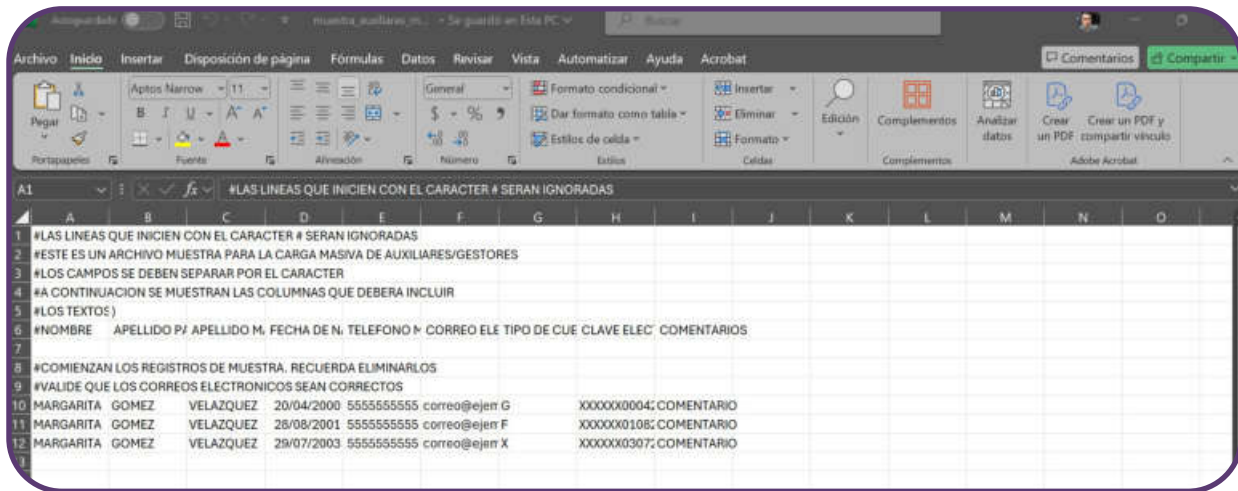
Autoguardado muestra_auxiliares_m... • Se guardó en Este PC Buscar

Archivo Inicio Insertar Disposición de página Fórmulas Datos Revisar Vista Automatizar Ayuda Acrobat Comentarios Compartir

Pegar Portapapeles Aptos Narrow 11 Fuente Alineación General Número Formato condicional Dar formato como tabla Estilos de celda Estilos Insertar Eliminar Formato Celdas Edición Complementos Complementos Analizar datos Crear un PDF Crear un PDF y compartir vínculo Adobe Acrobat

A1 $f_x$ #LAS LINEAS QUE INICIEN CON EL CARACTER # SERAN IGNORADAS

| | A | B | C | D | E | F | G | H | I | J | K | L | M | N | O |
|---|---|---|---|---|---|---|---|---|---|---|---|---|---|---|---|
| 1 | #LAS LINEAS QUE INICIEN CON EL CARACTER # SERAN IGNORADAS | | | | | | | | | | | | | | |
| 2 | #ESTE ES UN ARCHIVO MUESTRA PARA LA CARGA MASIVA DE AUXILIARES/GESTORES | | | | | | | | | | | | | | |
| 3 | #LOS CAMPOS SE DEBEN SEPARAR POR EL CARACTER | | | | | | | | | | | | | | |
| 4 | #A CONTINUACION SE MUESTRAN LAS COLUMNAS QUE DEBERA INCLUIR | | | | | | | | | | | | | | |
| 5 | #LOS TEXTOS | | | | | | | | | | | | | | |
| 6 | #NOMBRE | APELLIDO PA | APELLIDO MA | FECHA DE NA | TELEFONO M | CORREO ELE | TIPO DE CUE | CLAVE ELECT | COMENTARIOS | | | | | | |
| 7 | | | | | | | | | | | | | | | |
| 8 | #COMIENZAN LOS REGISTROS DE MUESTRA. RECUERDA ELIMINARLOS | | | | | | | | | | | | | | |
| 9 | #VALIDE QUE LOS CORREOS ELECTRONICOS SEAN CORRECTOS | | | | | | | | | | | | | | |
| 10 | MARGARITA | GOMEZ | VELAZQUEZ | 20/04/2000 | 5555555555 | correo@ejem | G | XXXXXX0004 | COMENTARIO | | | | | | |
| 11 | MARGARITA | GOMEZ | VELAZQUEZ | 28/08/2001 | 5555555555 | correo@ejem | F | XXXXXX0108 | COMENTARIO | | | | | | |
| 12 | MARGARITA | GOMEZ | VELAZQUEZ | 29/07/2003 | 5555555555 | correo@ejem | X | XXXXXX0307 | COMENTARIO | | | | | | |
| 13 | | | | | | | | | | | | | | | |